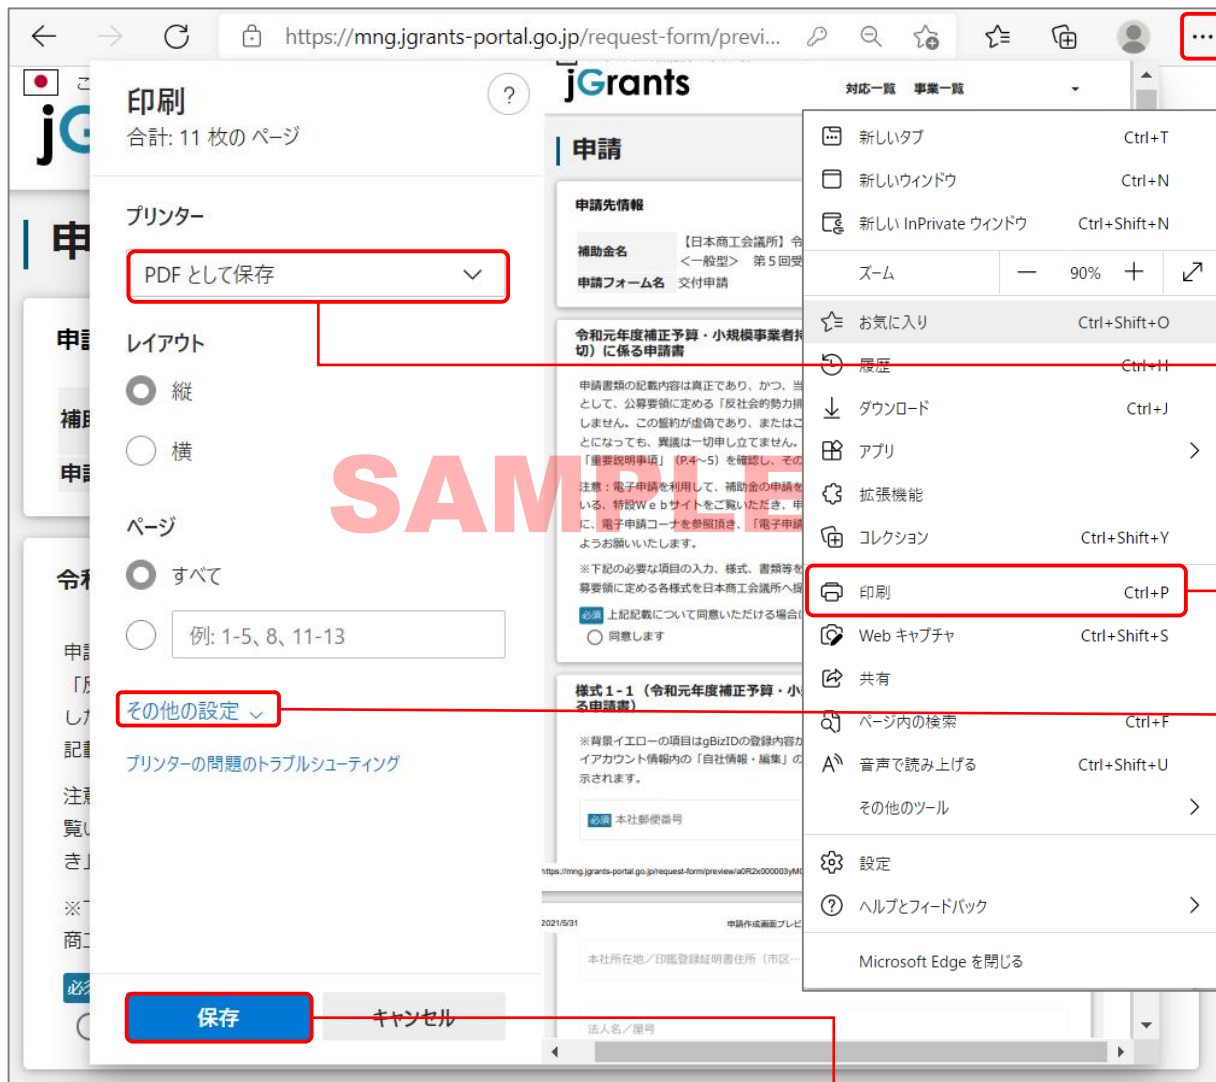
https://mng.jgrants-portal.go.jp/request-form/previ...

印刷
合計: 11 枚の ページ

プリンター
PDF として保存

レイアウト
縦
横

ページ
すべて
例: 1-5、8、11-13

その他の設定

プリンターの問題のトラブルシューティング

保存
キャンセル

jGrants
対応一覧 事業一覧

申請

申請先情報
補助金名 【日本商工会議所】令 <一般型> 第5回受
申請フォーム名 交付申請

令和元年度補正予算・小規模事業者持 切）に係る申請書

申請書類の記載内容は真正であり、かつ、当 として、公募要領に定める「反社会的勢力排 しません。この誓約が虚偽であり、またはこ とになっても、異議は一切申し立てません。 「重要説明事項」（P.4〜5）を確認し、その

注意：電子申請を利用して、補助金の申請を いる、特設Webサイトをご覧いただき、申 に、電子申請コーナを参照頂き、「電子申請 ようお願いいたします。

※下記の必要な項目の入力、様式、書類等を 募要領に定める各様式を日本商工会議所へ提

必須 上記記載について同意いただける場合に
同意します

様式1-1（令和元年度補正予算・小 る申請書）

※背景イエローの項目はgBizIDの登録内容か イアカウント情報内の「自社情報・編集」の 示されます。

必須 本社郵便番号

https://mng.jgrants-portal.go.jp/request-form/preview/a0R2x000003yM

2021/5/31 申請作成画面プレビ

本社所在地／印鑑登録証明書住所（市区…

法人名／屋号

SAMPLE

新しいタブ Ctrl+T
新しいウィンドウ Ctrl+N
新しい InPrivate ウィンドウ Ctrl+Shift+N
ズーム — 90% +
お気に入り Ctrl+Shift+O
履歴 Ctrl+H
ダウンロード Ctrl+J
アプリ
拡張機能
コレクション Ctrl+Shift+Y
印刷 Ctrl+P
Web キャプチャ Ctrl+Shift+S
共有
ページ内の検索 Ctrl+F
音声で読み上げる Ctrl+Shift+U
その他のツール
設定
ヘルプとフィードバック
Microsoft Edge を閉じる